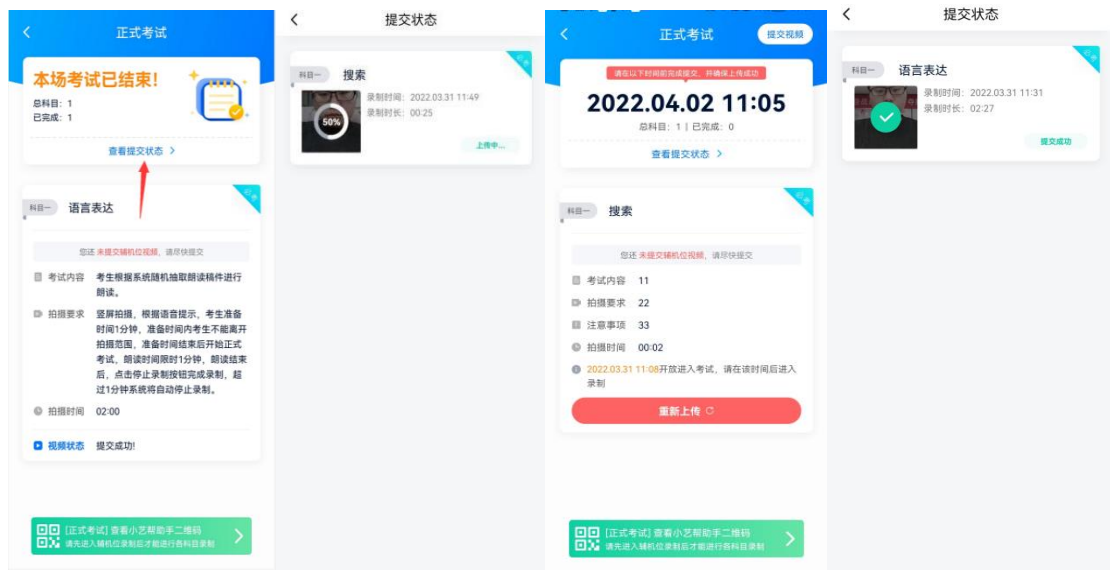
<
正式考试

本场考试已结束!
总科目: 1
已完成: 1

查看提交状态 >

科目一
语言表达

您还 未提交辅机位视频, 请尽快提交

考试内容 考生根据系统随机抽取朗读稿件进行朗读。

拍摄要求 竖屏拍摄, 根据语音提示, 考生准备时间1分钟, 准备时间内考生不能离开拍摄范围, 准备时间结束后开始正式考试, 朗读时间限时1分钟, 朗读结束后, 点击停止录制按钮完成录制, 超过1分钟系统将自动停止录制。

拍摄时间 02:00

视频状态 提交成功!

[正式考试] 查看小艺帮助手二维码
请先进入辅机位录制后才能进行各科目录制

<
提交状态

科目一
搜索
50%
录制时间: 2022.03.31 11:49
录制时长: 00:25
上传中...

<
正式考试
提交视频

请在以下时间前完成提交, 并确保上传成功
2022.04.02 11:05
总科目: 1 | 已完成: 0

查看提交状态 >

科目一
搜索

您还 未提交辅机位视频, 请尽快提交

考试内容 11
拍摄要求 22
注意事项 33
拍摄时间 00:02
2022.03.31 11:08开放进入考试, 请在该时间后进入录制

重新上传

[正式考试] 查看小艺帮助手二维码
请先进入辅机位录制后才能进行各科目录制

<
提交状态

科目一
语言表达
录制时间: 2022.03.31 11:31
录制时长: 02:27
提交成功